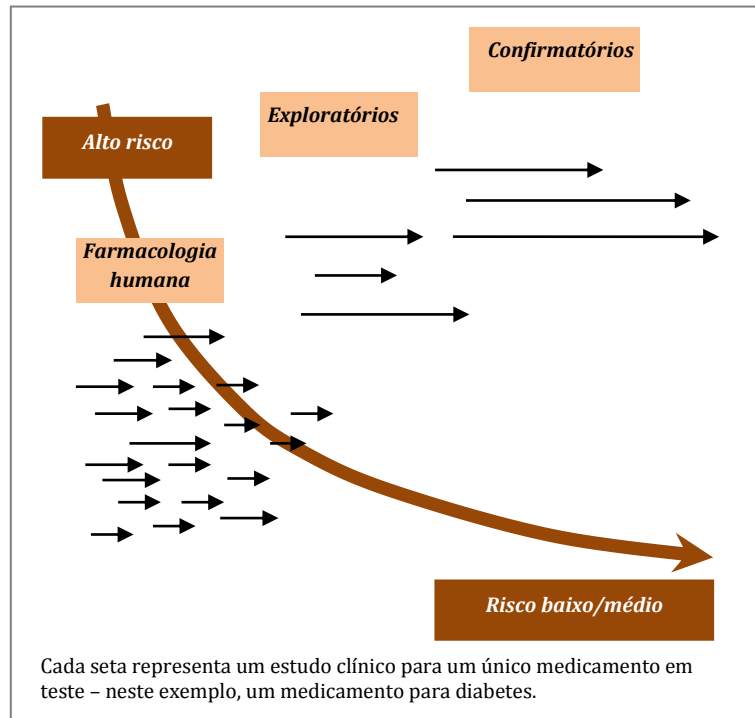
Confirmatórios

Exploratórios

Alto risco

Farmacologia humana

Risco baixo/médio

Cada seta representa um estudo clínico para um único medicamento em teste – neste exemplo, um medicamento para diabetes.